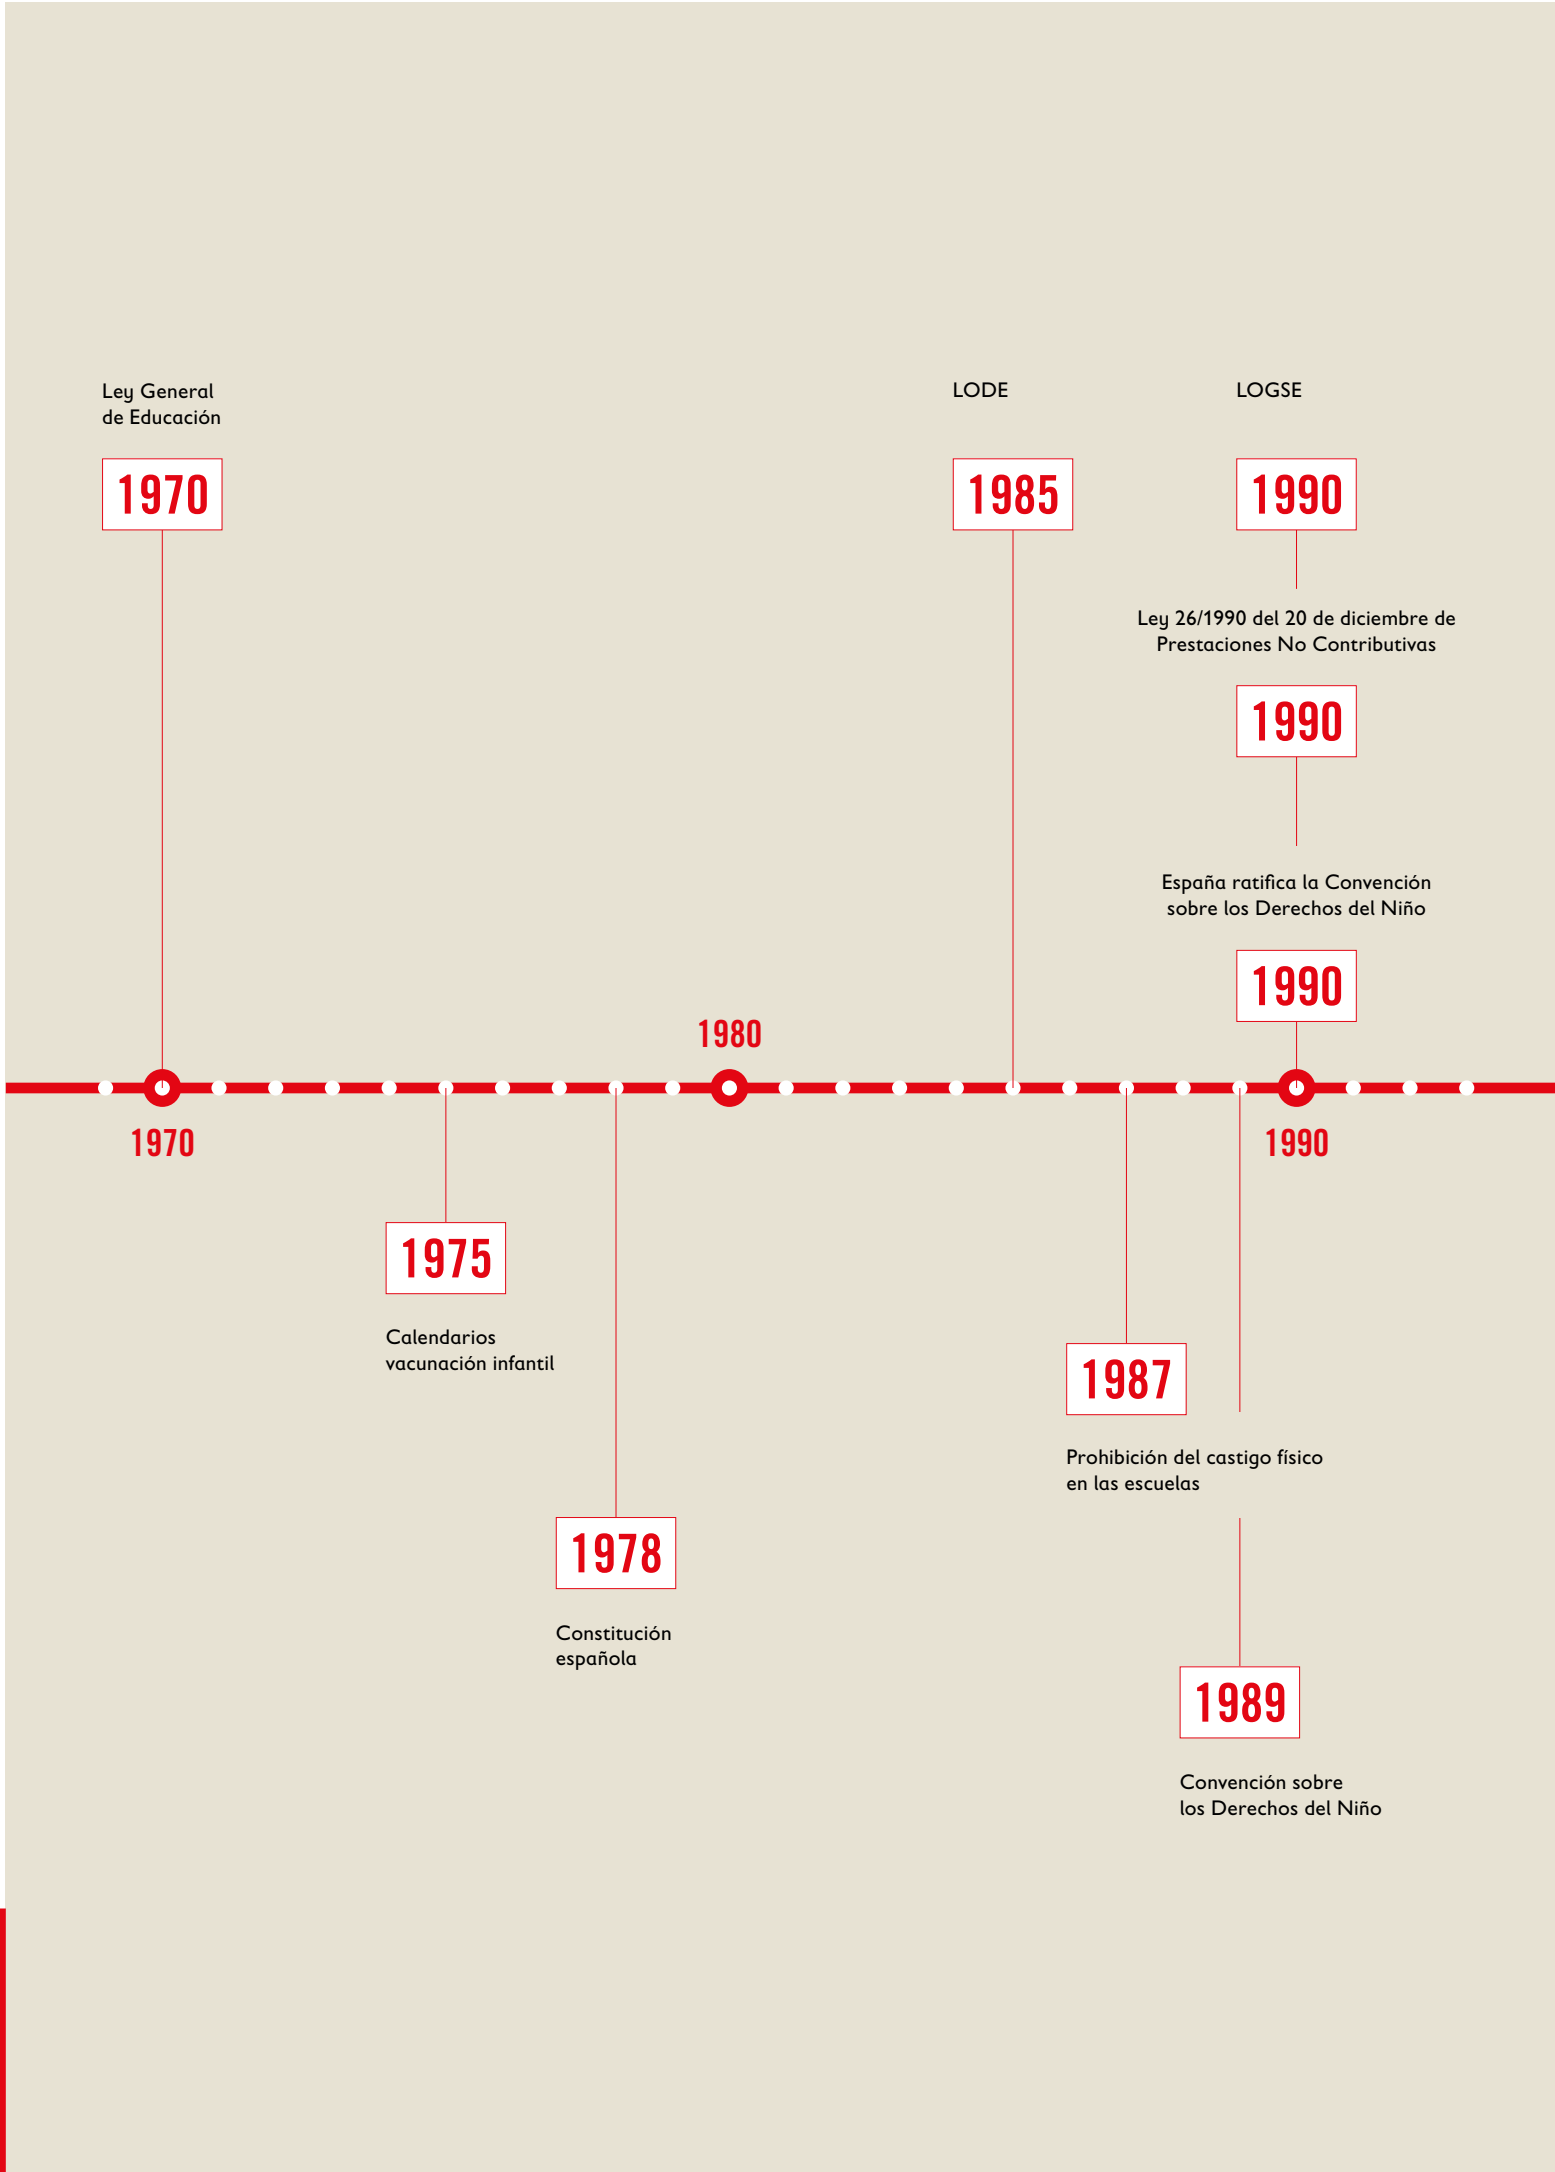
Ley General de Educación

1970

LODE

1985

LOGSE

1990

Ley 26/1990 del 20 de diciembre de Prestaciones No Contributivas

1990

España ratifica la Convención sobre los Derechos del Niño

1990

1980

1970

1990

1975

Calendarios vacunación infantil

1987

Prohibición del castigo físico en las escuelas

1978

Constitución española

1989

Convención sobre los Derechos del Niño